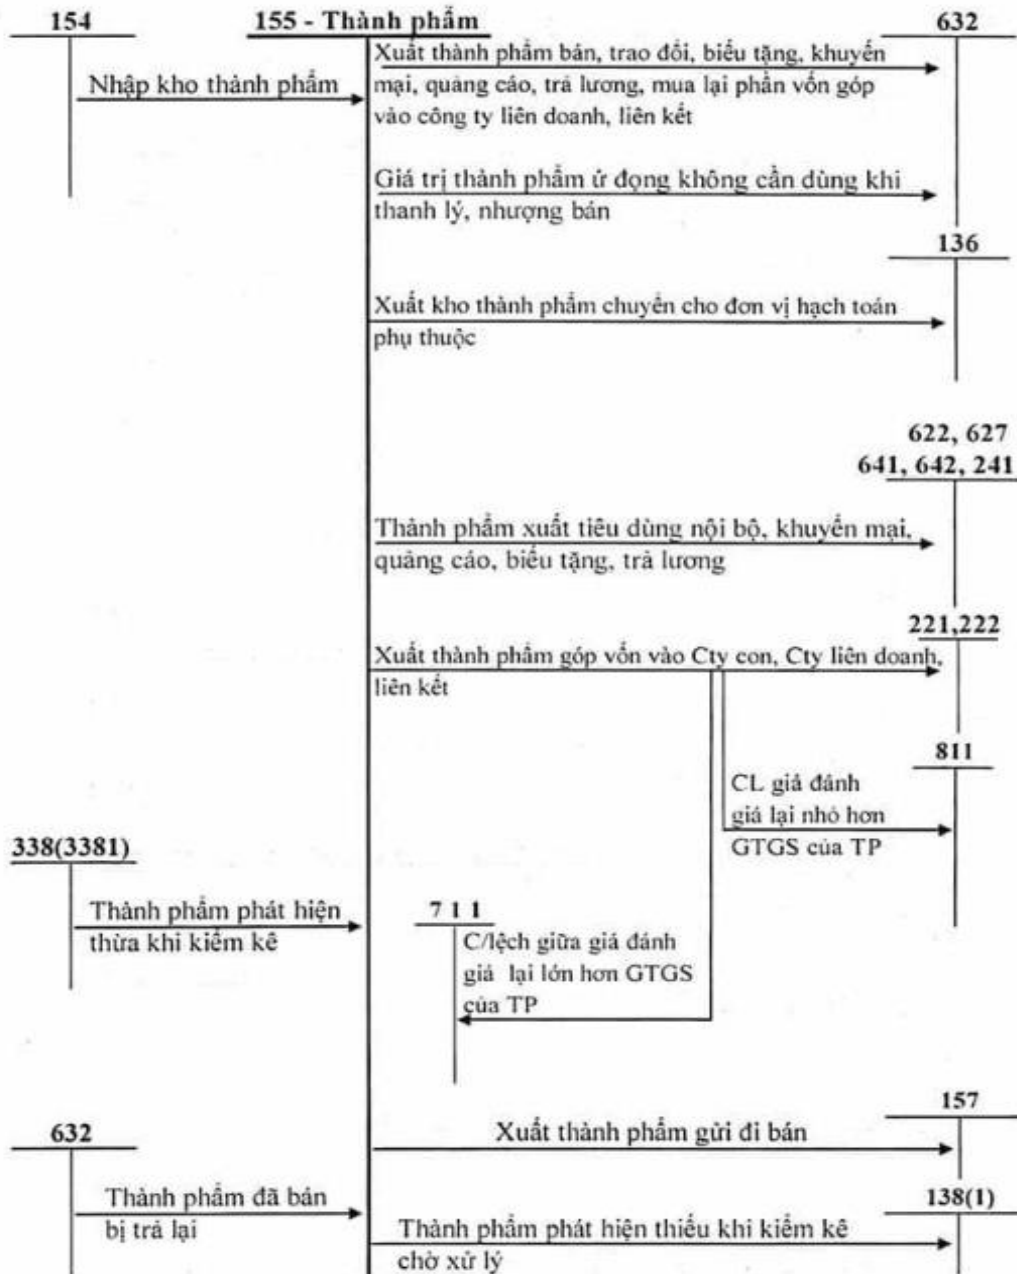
154

155 - Thành phẩm

632

Xuất thành phẩm bán, trao đổi, biếu tặng, khuyến mại, quảng cáo, trả lương, mua lại phần vốn góp vào công ty liên doanh, liên kết

Nhập kho thành phẩm

Giá trị thành phẩm ứ đọng không cần dùng khi thanh lý, nhượng bán

136

Xuất kho thành phẩm chuyển cho đơn vị hạch toán phụ thuộc

622, 627
641, 642, 241

Thành phẩm xuất tiêu dùng nội bộ, khuyến mại, quảng cáo, biếu tặng, trả lương

221,222

Xuất thành phẩm góp vốn vào Cty con, Cty liên doanh, liên kết

811

CL giá đánh giá lại nhỏ hơn GTGS của TP

338(3381)

Thành phẩm phát hiện thừa khi kiểm kê

7 1 1

C/lệch giữa giá đánh giá lại lớn hơn GTGS của TP

157

632

Xuất thành phẩm gửi đi bán

138(1)

Thành phẩm đã bán bị trả lại

Thành phẩm phát hiện thiếu khi kiểm kê chờ xử lý